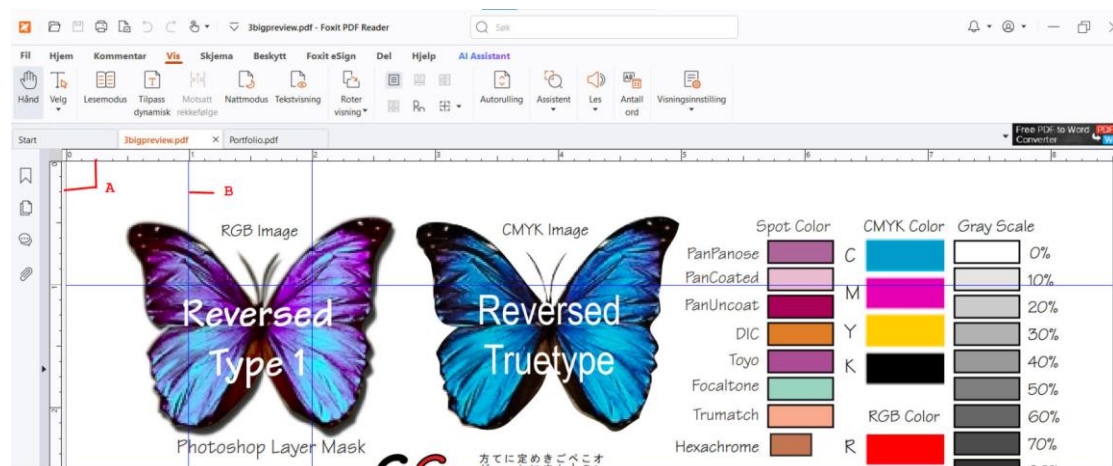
3bigpreview.pdf - Foxit PDF Reader

Søk

Fil Hjem Kommentar Vis Skjema Beskytt Foxit eSign Del Hjelp AI Assistant

Hånd Velg Lesemodus Tilpass dynamisk Motsatt rekkefølge Nattmodus Tekstvisning Roter visning Autorulling Assistent Les Antall ord Visningsinnstilling

Start 3bigpreview.pdf Portfolio.pdf

Free PDF to Word Converter

A

B

RGB Image

Reversed Type 1

Photoshop Layer Mask

CMYK Image

Reversed Truetype

Spot Color

PanPanose

PanCoated

PanUncoat

DIC

Toyo

Focaltone

Trumatch

Hexachrome

CMYK Color

C

M

Y

K

RGB Color

R

Gray Scale

0%

10%

20%

30%

40%

50%

60%

70%

方てに定めきごべこオ